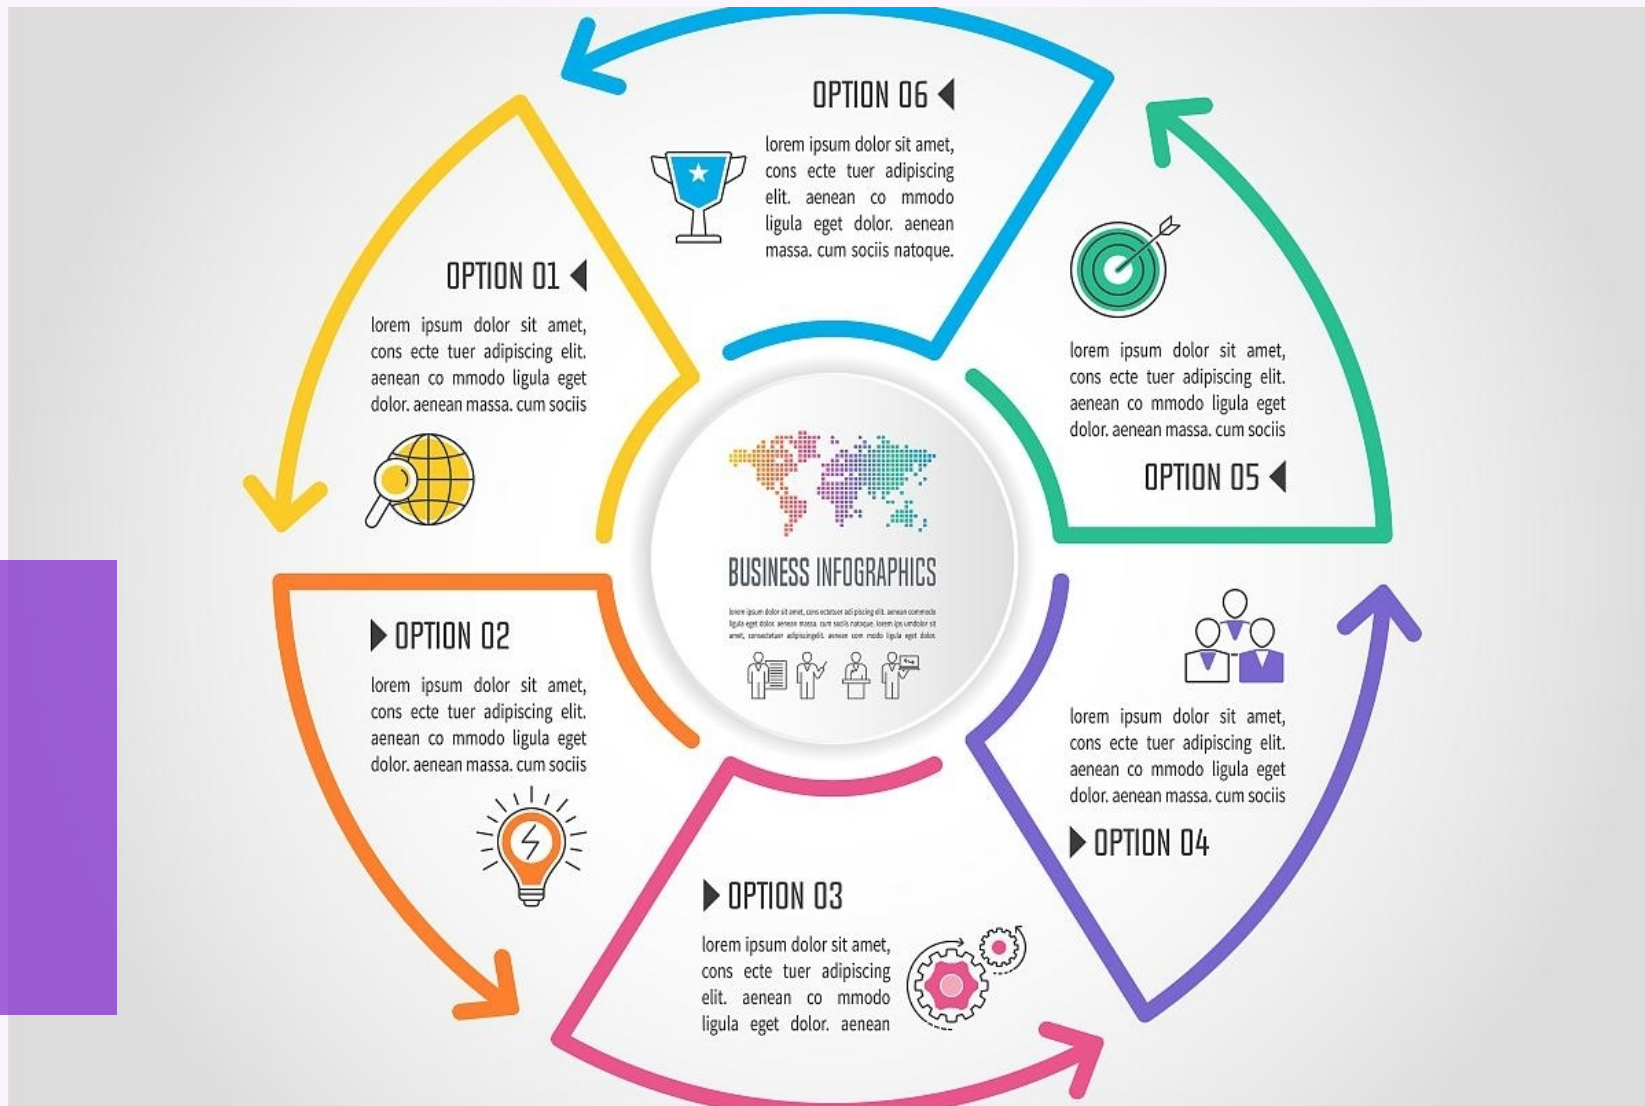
OPTION 06

lorem ipsum dolor sit amet, cons ecte tuer adipiscing elit. aenean co mmodo ligula eget dolor. aenean massa. cum sociis natoque.

OPTION 01

lorem ipsum dolor sit amet, cons ecte tuer adipiscing elit. aenean co mmodo ligula eget dolor. aenean massa. cum sociis

lorem ipsum dolor sit amet, cons ecte tuer adipiscing elit. aenean co mmodo ligula eget dolor. aenean massa. cum sociis

OPTION 05

BUSINESS INFOGRAPHICS

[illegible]

OPTION 02

lorem ipsum dolor sit amet, cons ecte tuer adipiscing elit. aenean co mmodo ligula eget dolor. aenean massa. cum sociis

lorem ipsum dolor sit amet, cons ecte tuer adipiscing elit. aenean co mmodo ligula eget dolor. aenean massa. cum sociis

OPTION 04

OPTION 03

lorem ipsum dolor sit amet, cons ecte tuer adipiscing elit. aenean co mmodo ligula eget dolor. aenean